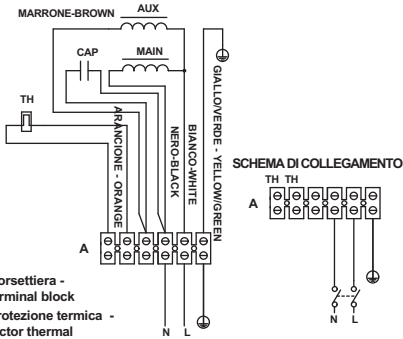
MARRONE-BROWN
AUX
CAP
MAIN
TH
ARANCIONE - ORANGE
NERO-BLACK
BIANCO-WHITE
GIALLO/VERDE - YELLOW/GREEN
SCHEMA DI COLLEGAMENTO
TH TH
A
A
N
L
N L
orsettiera - rminal block
rotezione termica - ctor thermal